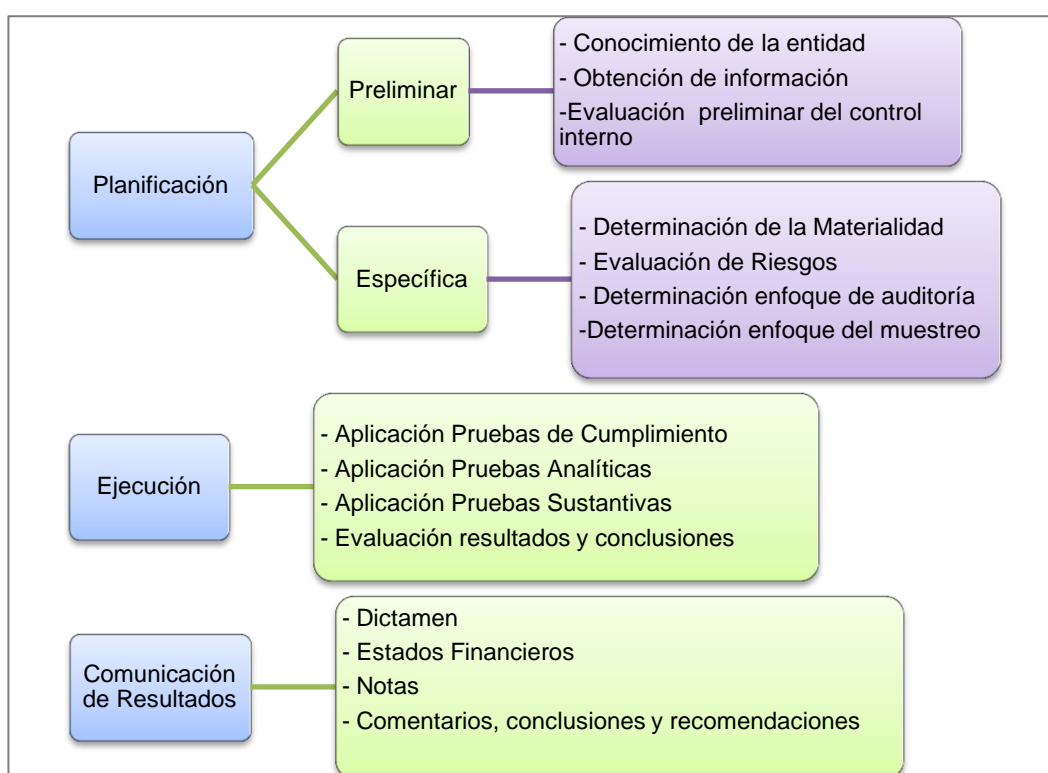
Planificación

Preliminar

- Conocimiento de la entidad
- Obtención de información
-Evaluación preliminar del control interno

Específica

- Determinación de la Materialidad
- Evaluación de Riesgos
- Determinación enfoque de auditoría
-Determinación enfoque del muestreo

Ejecución

- Aplicación Pruebas de Cumplimiento
- Aplicación Pruebas Analíticas
- Aplicación Pruebas Sustantivas
- Evaluación resultados y conclusiones

Comunicación de Resultados

- Dictamen
- Estados Financieros
- Notas
- Comentarios, conclusiones y recomendaciones